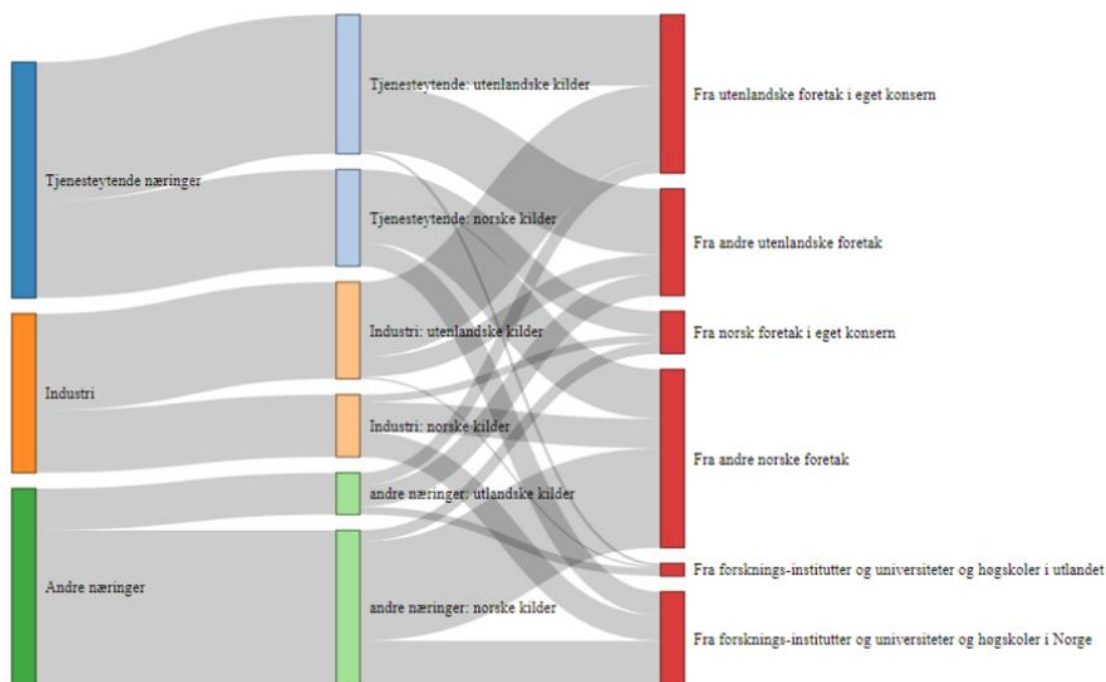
Tjenesteytende næringer

Industri

Andre næringer

Tjenesteytende: utenlandske kilder

Tjenesteytende: norske kilder

Industri: utenlandske kilder

Industri: norske kilder

andre næringer: utlandske kilder

andre næringer: norske kilder

Fra utenlandske foretak i eget konsern

Fra andre utenlandske foretak

Fra norsk foretak i eget konsern

Fra andre norske foretak

Fra forsknings-institutter og universiteter og høgskoler i utlandet

Fra forsknings-institutter og universiteter og høgskoler i Norge